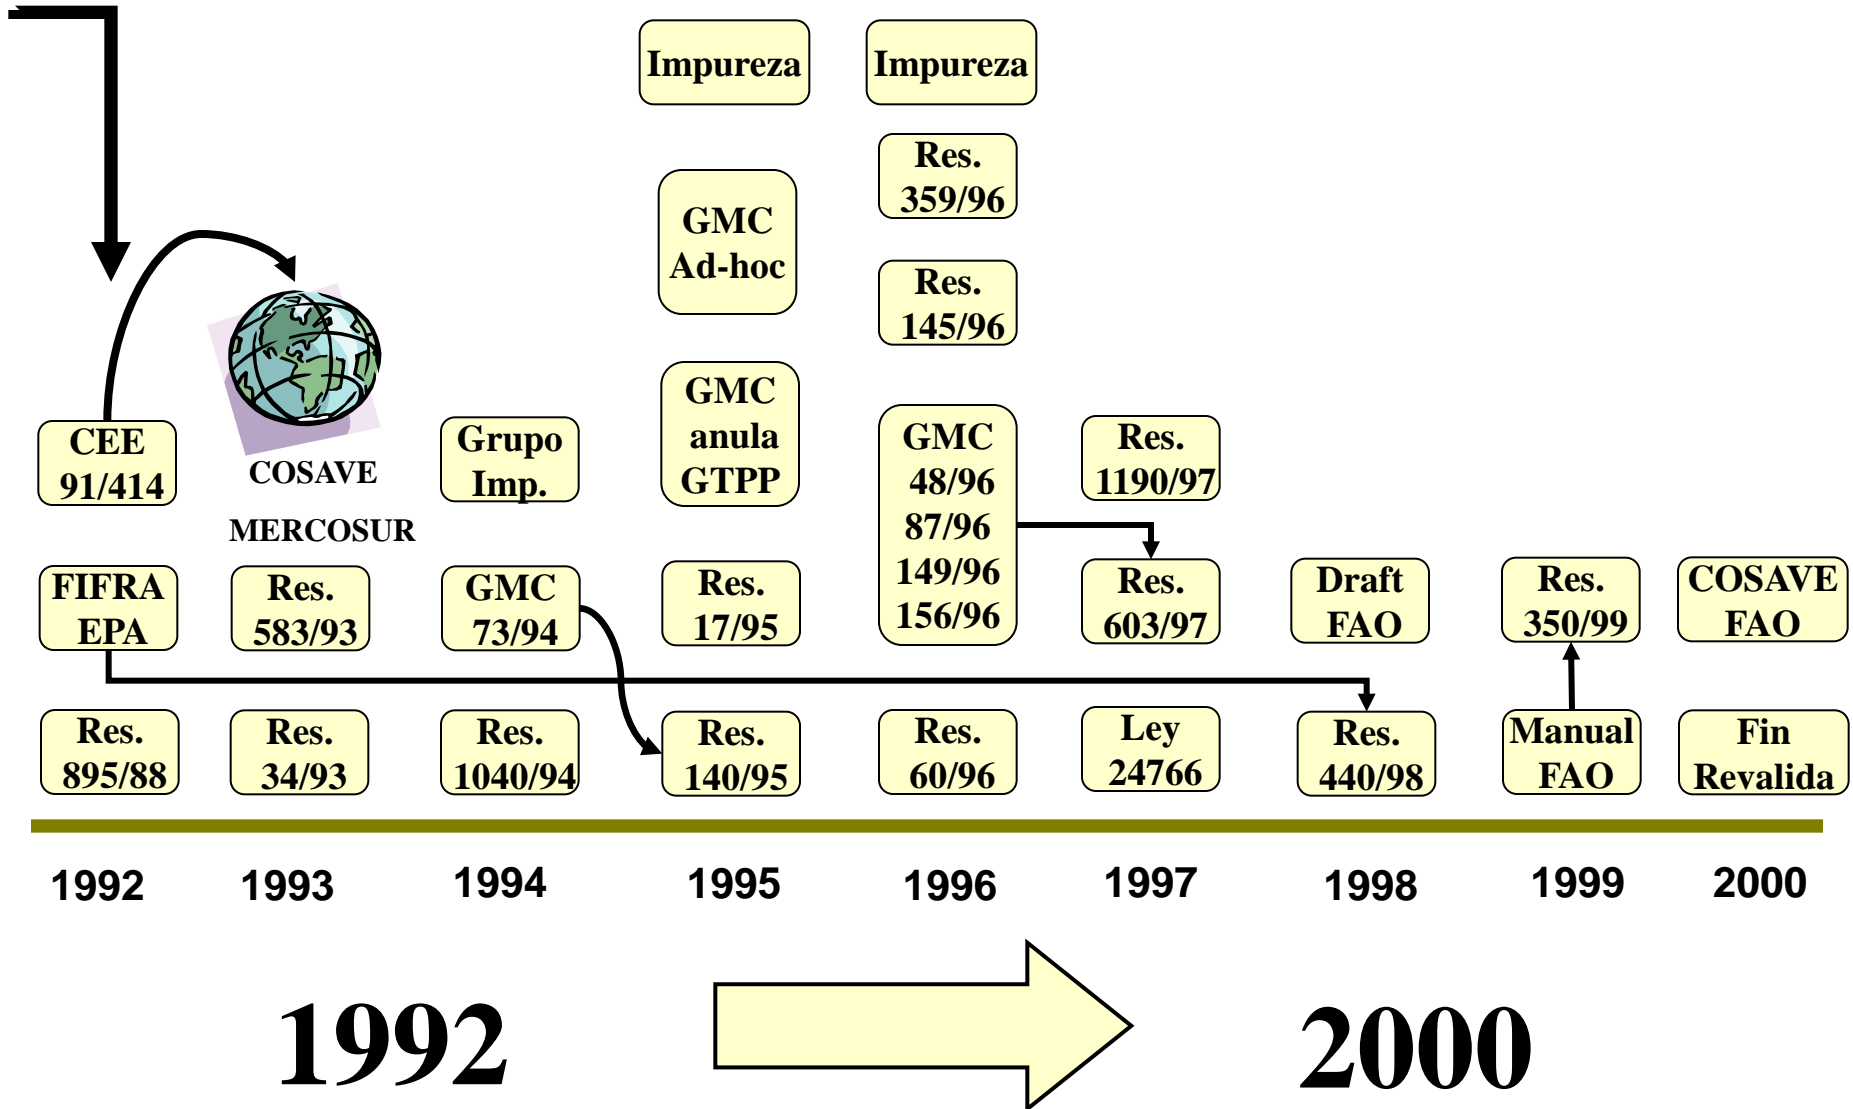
Impureza

Impureza

Res. 359/96

GMC Ad-hoc

Res. 145/96

GMC anula GTPP

CEE 91/414

COSAVE

MERCOSUR

Grupo Imp.

GMC 48/96 87/96 149/96 156/96

Res. 1190/97

FIFRA EPA

Res. 583/93

GMC 73/94

Res. 17/95

Res. 603/97

Draft FAO

Res. 350/99

COSAVE FAO

Res. 895/88

Res. 34/93

Res. 1040/94

Res. 140/95

Res. 60/96

Ley 24766

Res. 440/98

Manual FAO

Fin Revalida

1992 1993 1994 1995 1996 1997 1998 1999 2000

1992

2000